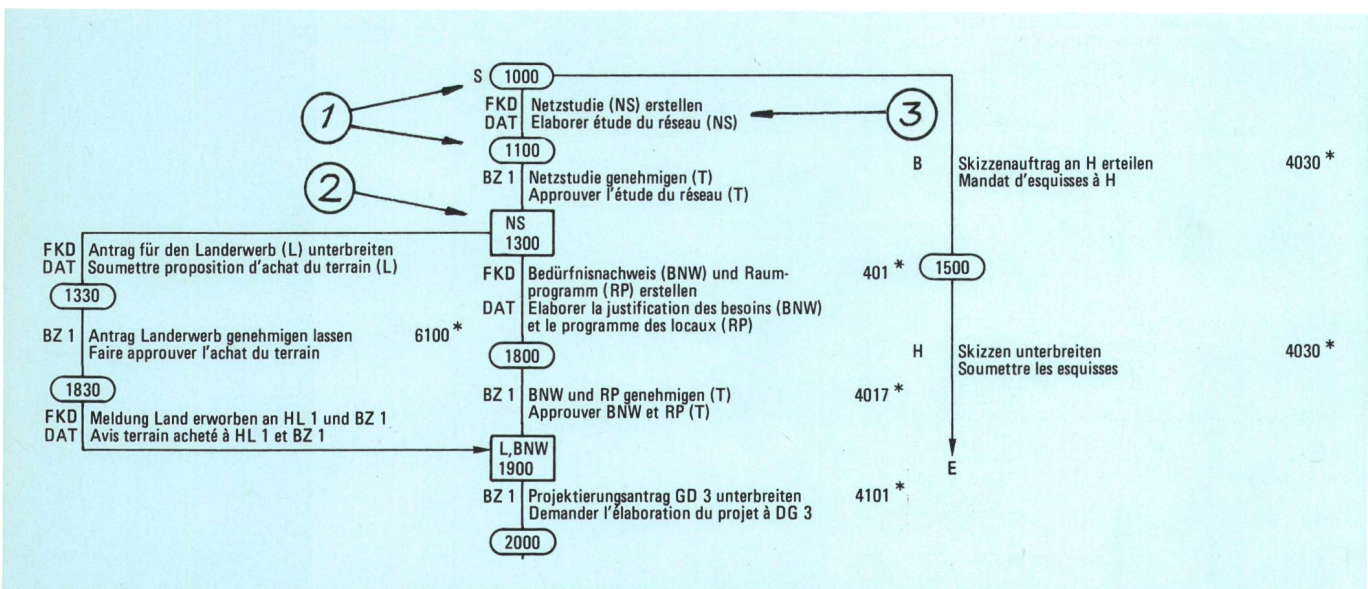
S 1000

1

FKD Netzstudie (NS) erstellen
DAT Elaborer étude du réseau (NS)

3

1100

BZ 1 Netzstudie genehmigen (T)
Approuver l'étude du réseau (T)

2

NS
1300

B Skizzenauftrag an H erteilen
Mandat d'esquisses à H
4030 *

FKD Antrag für den Landerwerb (L) unterbreiten
DAT Soumettre proposition d'achat du terrain (L)

1330

BZ 1 Antrag Landerwerb genehmigen lassen
Faire approuver l'achat du terrain
6100 *

1830

FKD Meldung Land erworben an HL 1 und BZ 1
DAT Avis terrain acheté à HL 1 et BZ 1

FKD Bedürfnisnachweis (BNW) und Raumprogramm (RP) erstellen
DAT Elaborer la justification des besoins (BNW) et le programme des locaux (RP)
401 *

1500

1800

H Skizzen unterbreiten
Soumettre les esquisses
4030 *

BZ 1 BNW und RP genehmigen (T)
Approuver BNW et RP (T)
4017 *

L, BNW
1900

E

BZ 1 Projektierungsantrag GD 3 unterbreiten
Demander l'élaboration du projet à DG 3
4101 *

2000